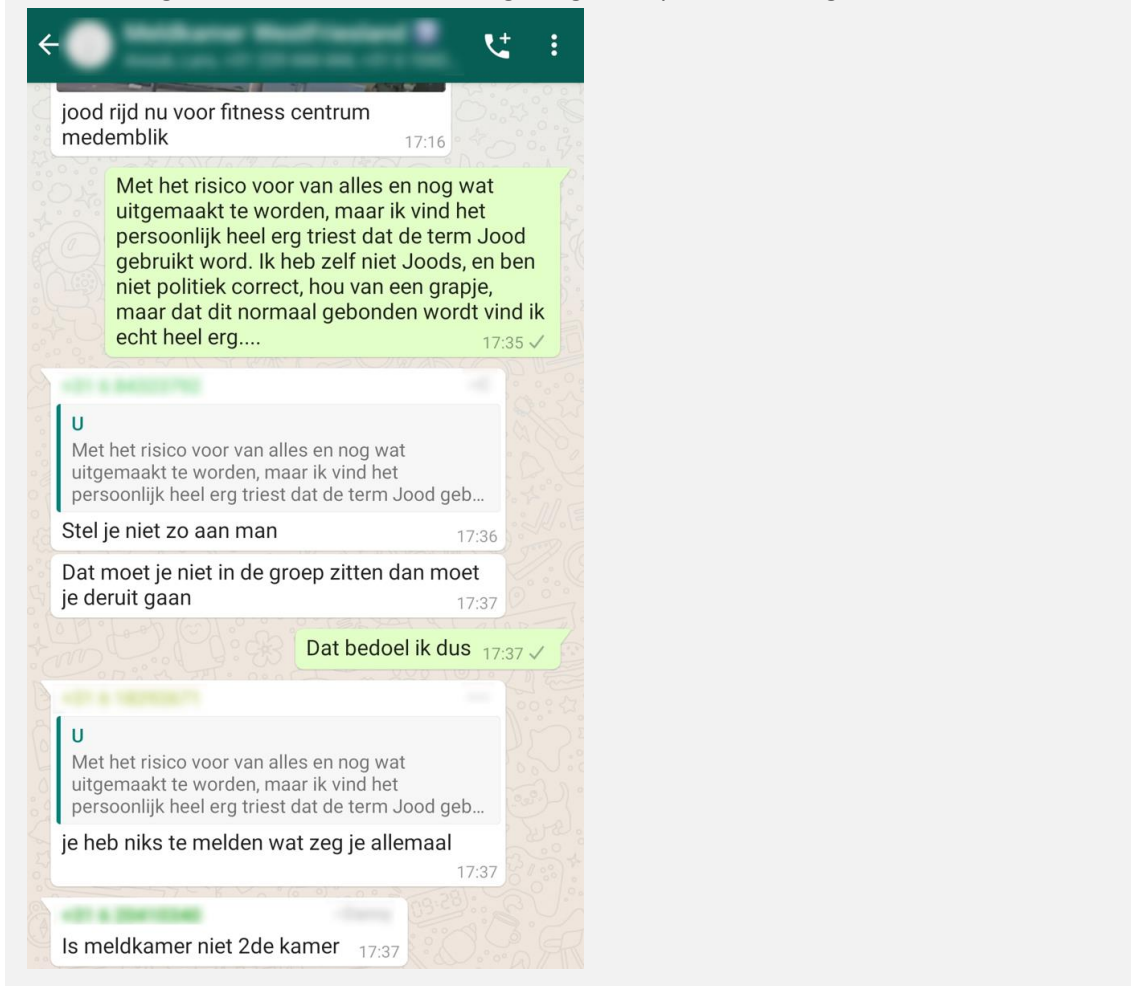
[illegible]

jood rijd nu voor fitness centrum medemblik 17:16

Met het risico voor van alles en nog wat uitgemaakt te worden, maar ik vind het persoonlijk heel erg triest dat de term Jood gebruikt word. Ik heb zelf niet Joods, en ben niet politiek correct, hou van een grapje, maar dat dit normaal gebonden wordt vind ik echt heel erg.... 17:35 ✓

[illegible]

U
Met het risico voor van alles en nog wat uitgemaakt te worden, maar ik vind het persoonlijk heel erg triest dat de term Jood geb...

Stel je niet zo aan man 17:36

Dat moet je niet in de groep zitten dan moet je deruit gaan 17:37

Dat bedoel ik dus 17:37 ✓

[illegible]

U
Met het risico voor van alles en nog wat uitgemaakt te worden, maar ik vind het persoonlijk heel erg triest dat de term Jood geb...

je heb niks te melden wat zeg je allemaal 17:37

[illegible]

Is meldkamer niet 2de kamer 17:37